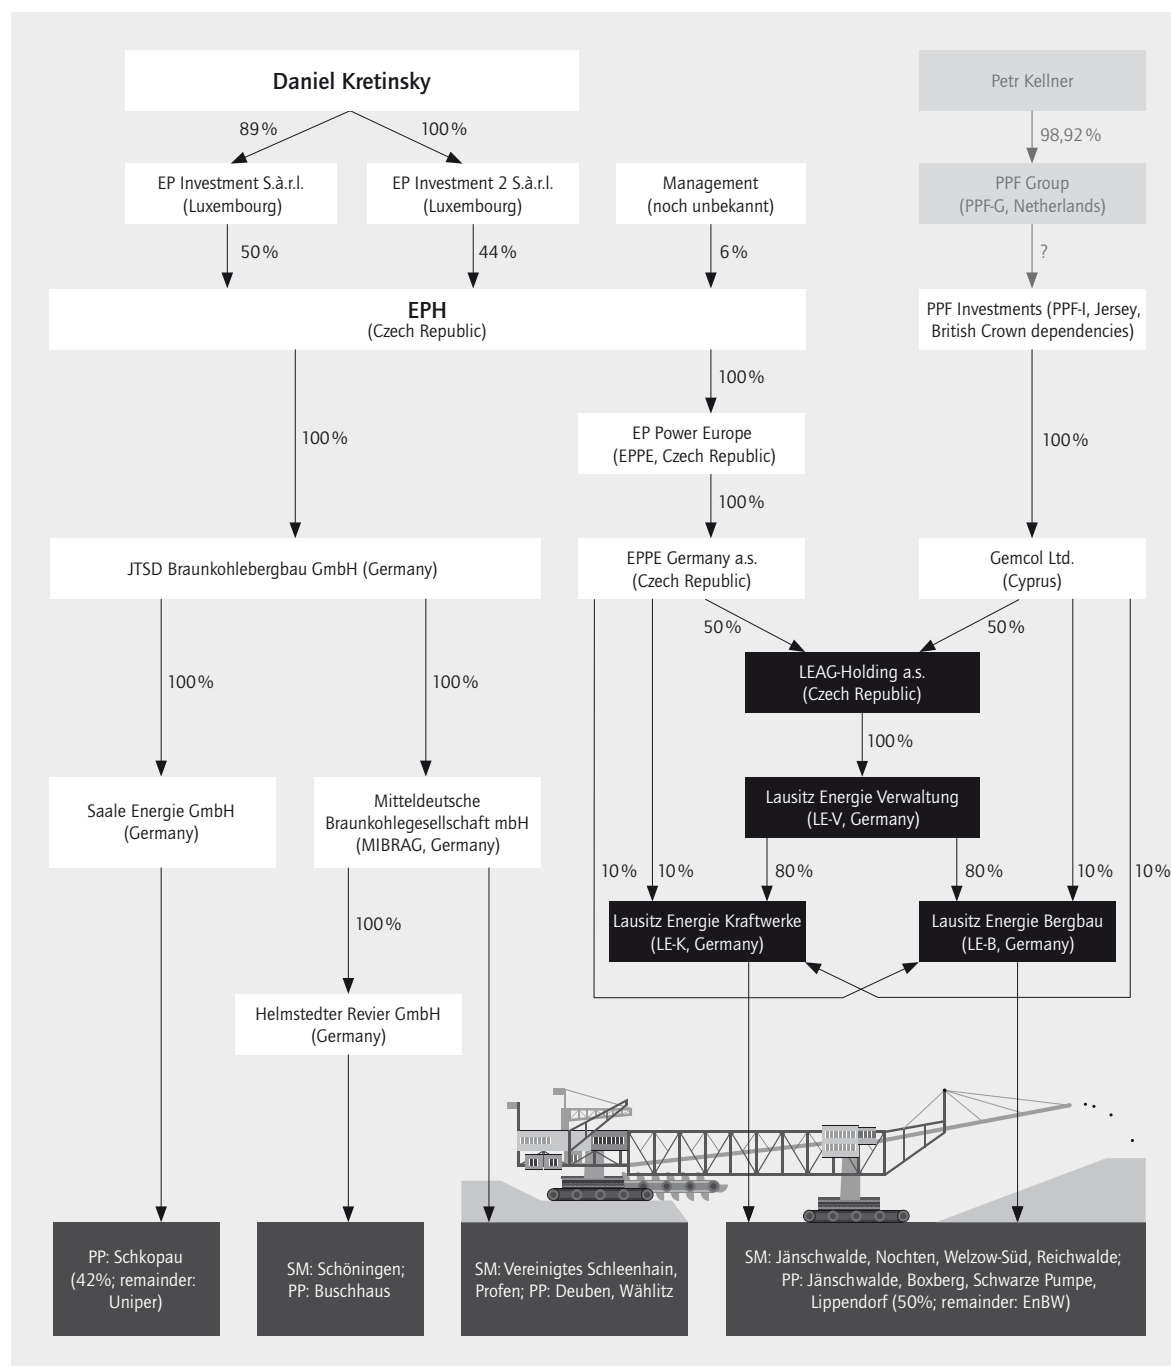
Daniel Kretinsky

89%

100%

EP Investment S.à.r.l. (Luxembourg)

EP Investment 2 S.à.r.l. (Luxembourg)

Management (noch unbekannt)

50%

44%

6%

EPH (Czech Republic)

Petr Kellner

98,92%

PPF Group (PPF-G, Netherlands)

?

PPF Investments (PPF-I, Jersey, British Crown dependencies)

100%

100%

EP Power Europe (EPPE, Czech Republic)

100%

100%

JTSD Braunkohlebergbau GmbH (Germany)

EPPE Germany a.s. (Czech Republic)

Gemcol Ltd. (Cyprus)

50%

50%

LEAG-Holding a.s. (Czech Republic)

100%

100%

100%

Lausitz Energie Verwaltung (LE-V, Germany)

Saale Energie GmbH (Germany)

Mitteldeutsche Braunkohlegesellschaft mbH (MIBRAG, Germany)

10%

10%

80%

80%

10%

10%

Lausitz Energie Kraftwerke (LE-K, Germany)

Lausitz Energie Bergbau (LE-B, Germany)

100%

Helmstedter Revier GmbH (Germany)

PP: Schkopau (42%; remainder: Uniper)

SM: Schöningen; PP: Buschhaus

SM: Vereinigtes Schleenhain, Profen; PP: Deuben, Wählitz

SM: Jänschwalde, Nochten, Welzow-Süd, Reichwalde; PP: Jänschwalde, Boxberg, Schwarze Pumpe, Lippendorf (50%; remainder: EnBW)